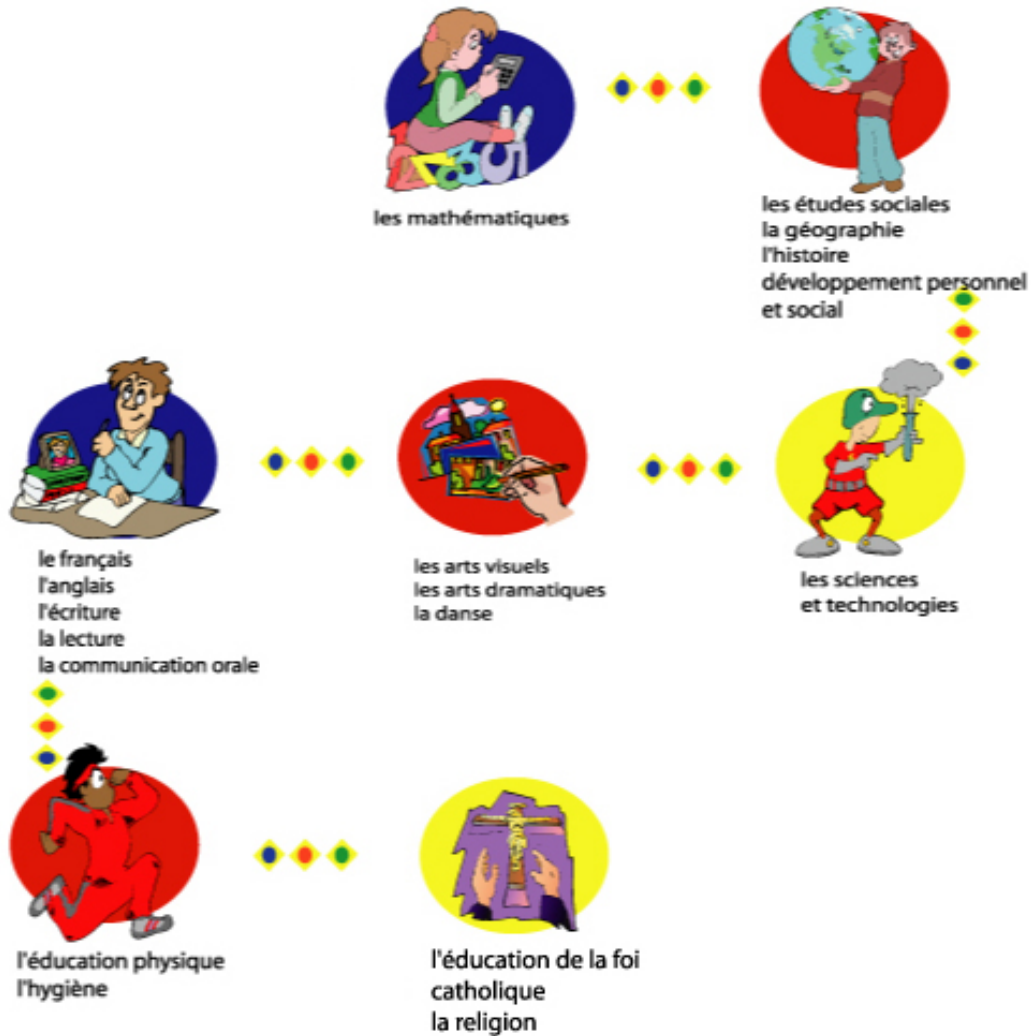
les mathématiques

les études sociales
la géographie
l'histoire
développement personnel et social

le français
l'anglais
l'écriture
la lecture
la communication orale

les arts visuels
les arts dramatiques
la danse

les sciences et technologies

l'éducation physique
l'hygiène

l'éducation de la foi catholique
la religion